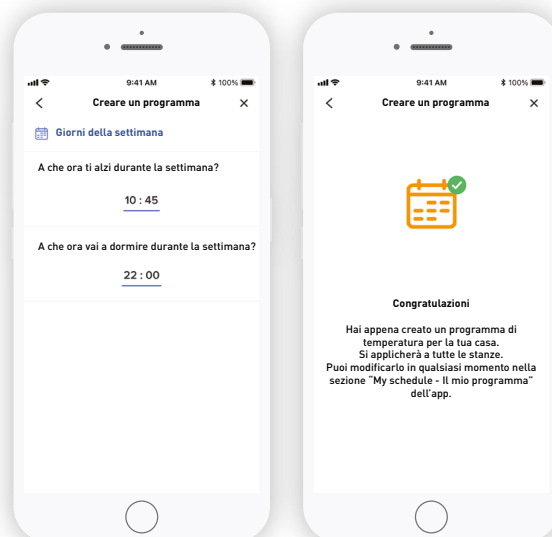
9:41 AM
100%
<
Creare un programma
×
Giorni della settimana

A che ora ti alzi durante la settimana?

10 : 45

A che ora vai a dormire durante la settimana?

22 : 00

9:41 AM
100%
<
Creare un programma
×

Congratulazioni

Hai appena creato un programma di temperatura per la tua casa.
Si applicherà a tutte le stanze.
Puoi modificarlo in qualsiasi momento nella sezione "My schedule - Il mio programma" dell'app.